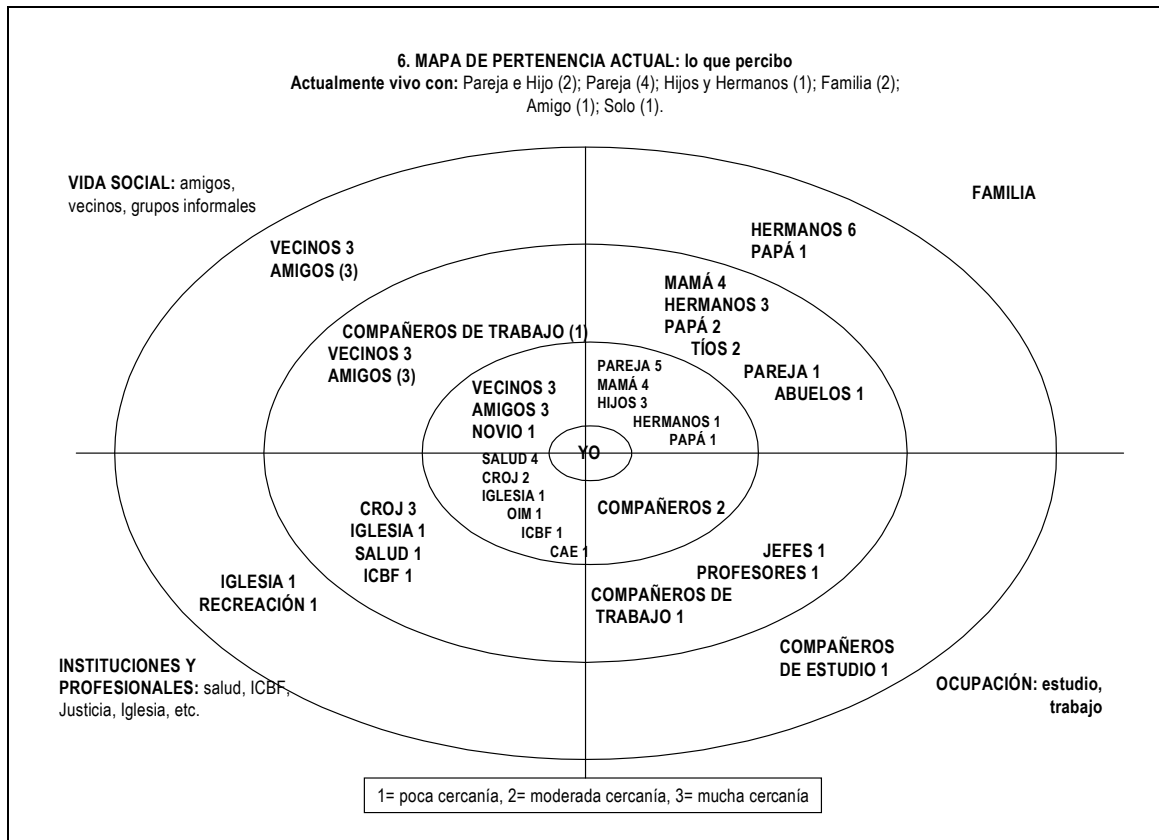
6. MAPA DE PERTENENCIA ACTUAL: lo que percibo
Actualmente vivo con: Pareja e Hijo (2); Pareja (4); Hijos y Hermanos (1); Familia (2); Amigo (1); Solo (1).

VIDA SOCIAL: amigos, vecinos, grupos informales

FAMILIA

VECINOS 3
AMIGOS (3)

HERMANOS 6
PAPÁ 1

MAMÁ 4
HERMANOS 3
PAPÁ 2
TÍOS 2

COMPAÑEROS DE TRABAJO (1)
VECINOS 3
AMIGOS (3)

PAREJA 1
ABUELOS 1

PAREJA 5
MAMÁ 4
HIJOS 3
HERMANOS 1
PAPÁ 1

VECINOS 3
AMIGOS 3
NOVIO 1

YO

SALUD 4
CROJ 2
IGLESIA 1
OIM 1
ICBF 1
CAE 1

COMPAÑEROS 2

CROJ 3
IGLESIA 1
SALUD 1
ICBF 1

JEFES 1
PROFESORES 1

IGLESIA 1
RECREACIÓN 1

COMPAÑEROS DE TRABAJO 1

COMPAÑEROS DE ESTUDIO 1

INSTITUCIONES Y PROFESIONALES: salud, ICBF, Justicia, Iglesia, etc.

OCUPACIÓN: estudio, trabajo

1= poca cercanía, 2= moderada cercanía, 3= mucha cercanía